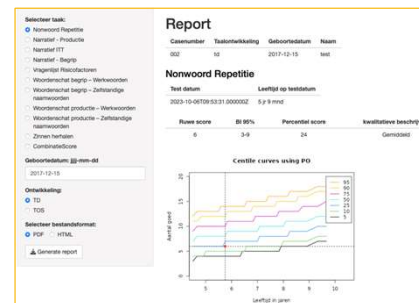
Selecteer taak:
Nonword Repetitie
Narratief - Productie
Narratief ITT
Narratief - Begrip
Vragenlijst Risicofactoren
Woordenschat begrip – Werkwoorden
Woordenschat begrip – Zelfstandige naamwoorden
Woordenschat productie – Werkwoorden
Woordenschat productie – Zelfstandige naamwoorden
Zinnen herhalen
CombinatieScore

Geboortedatum: jjjj-mm-dd
2017-12-15

Ontwikkeling:
TD
TOS

Selecteer bestandsformat:
PDF
HTML

Generate report

Report

| Casenumber | Taalontwikkeling | Geboortedatum | Naam |
|---|---|---|---|
| 002 | td | 2017-12-15 | test |

Nonword Repetitie

| Test datum | Leeftijd op testdatum |
|---|---|
| 2023-10-06T09:53:31.000000Z | 5 jr 9 mnd |

| Ruwe score | BI 95% | Percentiel score | kwalitatieve beschrij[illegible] |
|---|---|---|---|
| 6 | 3-9 | 24 | Gemiddeld |

Centile curves using PO

95
90
75
50
25
10
5

Aantal goed
15
10
5

Leeftijd in jaren
5 6 7 8 9 10